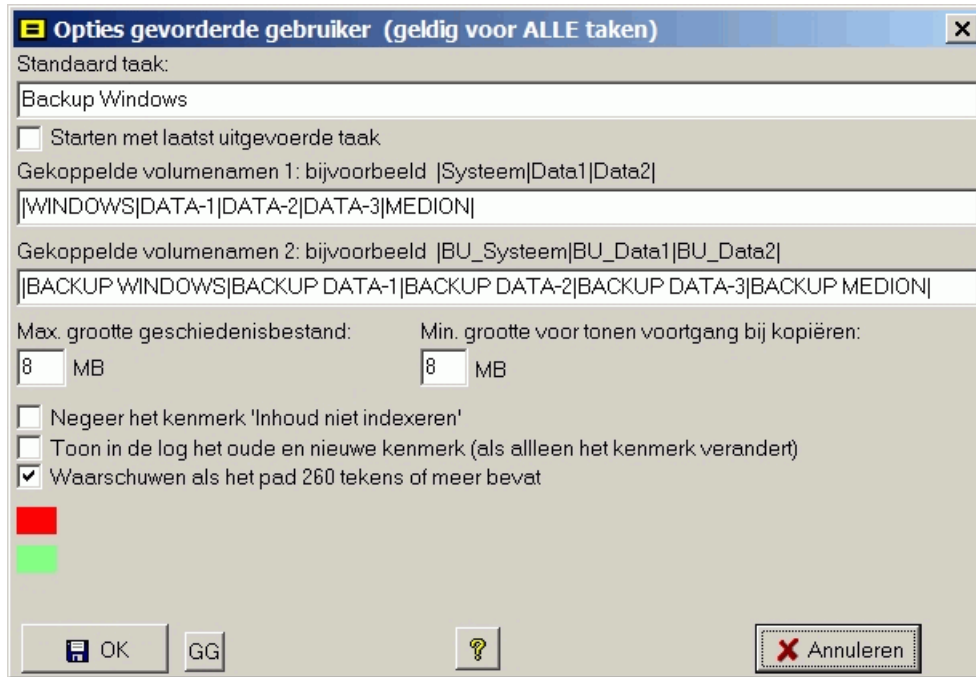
Opties gevorderde gebruiker (geldig voor ALLE taken)

Standaard taak:

Backup Windows

Starten met laatst uitgevoerde taak

Gekoppelde volumenamen 1: bijvoorbeeld |Systeem|Data1|Data2|

|WINDOWS|DATA-1|DATA-2|DATA-3|MEDION|

Gekoppelde volumenamen 2: bijvoorbeeld |BU_Systeem|BU_Data1|BU_Data2|

|BACKUP WINDOWS|BACKUP DATA-1|BACKUP DATA-2|BACKUP DATA-3|BACKUP MEDION|

Max. grootte geschiedenisbestand:

8 MB

Min. grootte voor tonen voortgang bij kopiëren:

8 MB

Negeer het kenmerk 'Inhoud niet indexeren'

Toon in de log het oude en nieuwe kenmerk (als allleen het kenmerk verandert)

Waarschuwen als het pad 260 tekens of meer bevat

OK

GG

Annuleren